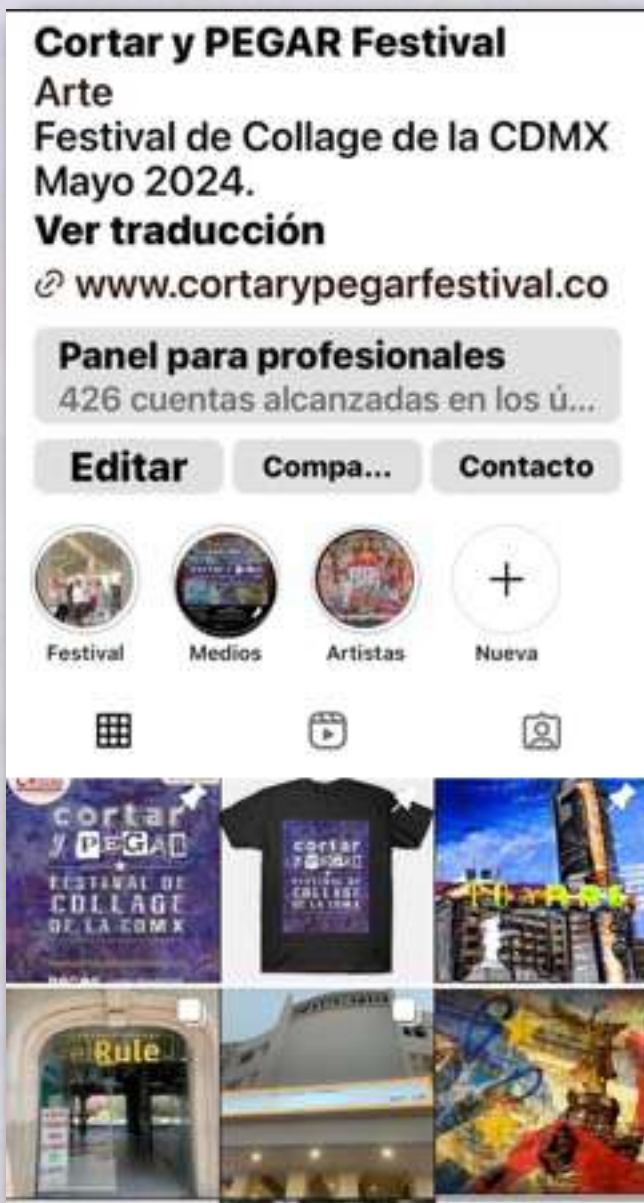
Cortar y PEGAR Festival
Arte
Festival de Collage de la CDMX
Mayo 2024.
Ver traducción
www.cortarypegarfestival.co

Panel para profesionales
426 cuentas alcanzadas en los ú...

Editar
Compa...
Contacto

Festival
Medios
Artistas
+
Nueva

cortar y PEGAR
FESTIVAL DE COLLAGE DE LA CDMX

cortar y PEGAR
FESTIVAL DE COLLAGE DE LA CDMX

Rule